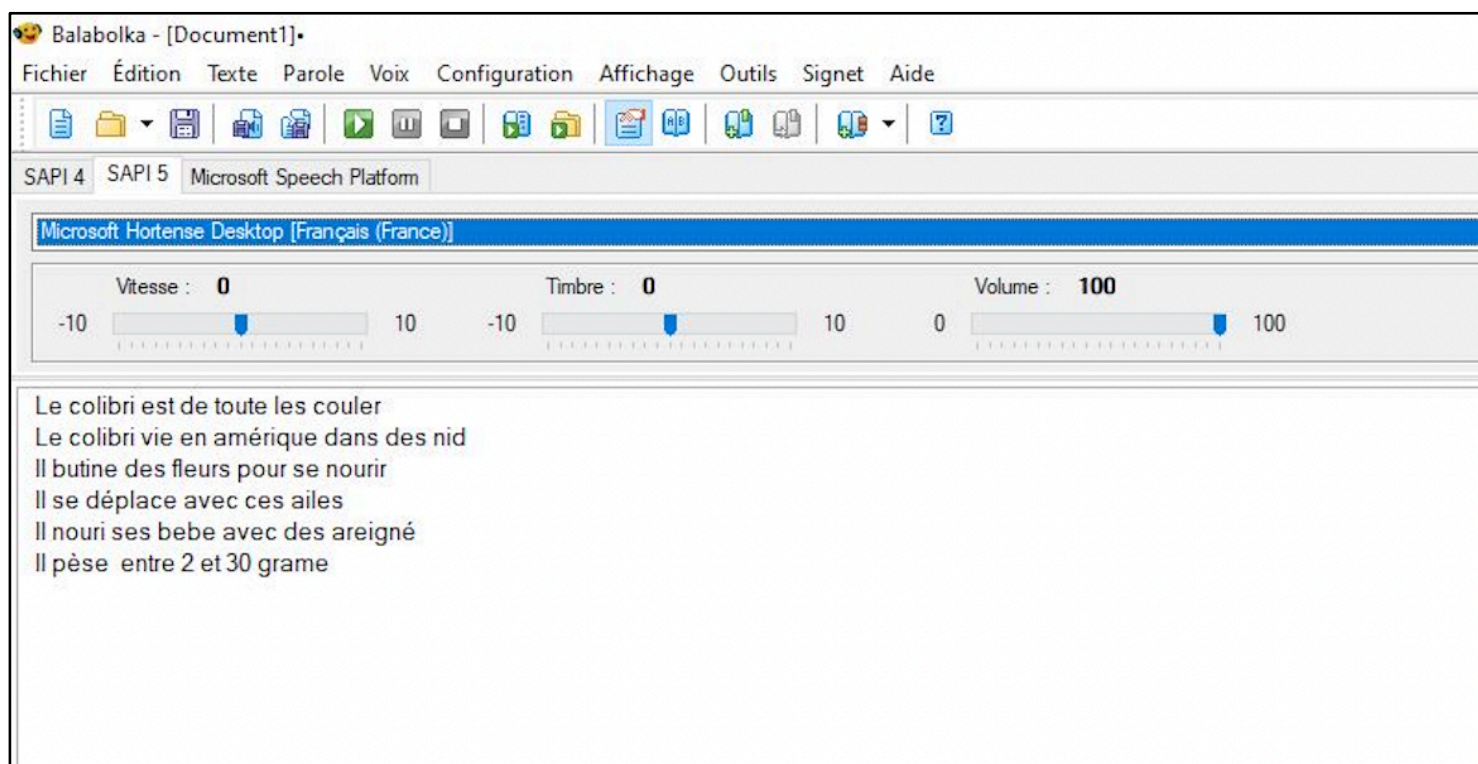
Balabolka - [Document1]•

Fichier Édition Texte Parole Voix Configuration Affichage Outils Signet Aide

SAPI 4 SAPI 5 Microsoft Speech Platform

Microsoft Hortense Desktop [Français (France)]

Vitesse : 0
-10 10
Timbre : 0
-10 10
Volume : 100
0 100

Le colibri est de toute les couler
Le colibri vie en amérique dans des nid
Il butine des fleurs pour se nourir
Il se déplace avec ces ailes
Il nouri ses bebe avec des areigné
Il pèse entre 2 et 30 grame